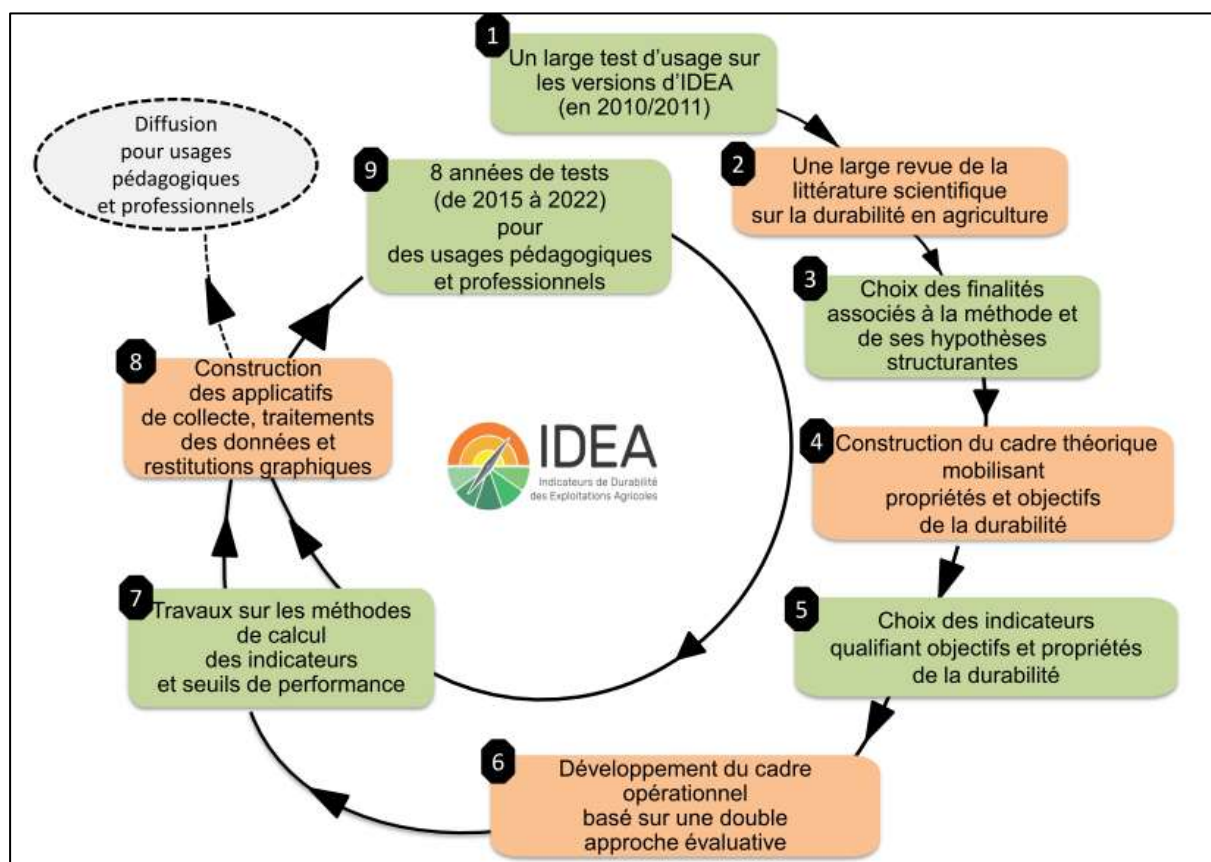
1
Un large test d'usage sur les versions d'IDEA (en 2010/2011)

2
Une large revue de la littérature scientifique sur la durabilité en agriculture

3
Choix des finalités associés à la méthode et de ses hypothèses structurantes

4
Construction du cadre théorique mobilisant propriétés et objectifs de la durabilité

5
Choix des indicateurs qualifiant objectifs et propriétés de la durabilité

6
Développement du cadre opérationnel basé sur une double approche évaluative

7
Travaux sur les méthodes de calcul des indicateurs et seuils de performance

8
Construction des applicatifs de collecte, traitements des données et restitutions graphiques

9
8 années de tests (de 2015 à 2022) pour des usages pédagogiques et professionnels

Diffusion pour usages pédagogiques et professionnels

IDEA
Indicateurs de Durabilité des Exploitations Agricoles